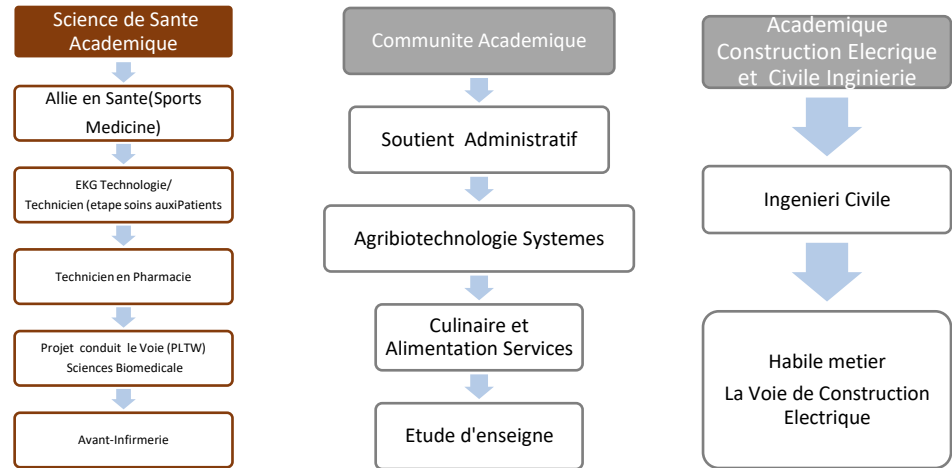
Science de Sante Academique

Allie en Sante(Sports Medicine)

EKG Technologie/ Technicien (etape soins auxiPatients

Technicien en Pharmacie

Projet conduit le Voie (PLTW) Sciences Biomedicale

Avant-Infirmerie

Communite Academique

Soutient Administratif

Agribiotechnologie Systemes

Culinaire et Alimentation Services

Etude d'enseigne

Academique Construction Elecrique et Civile Inginierie

Ingenieri Civile

Habile metier

La Voie de Construction Electrique